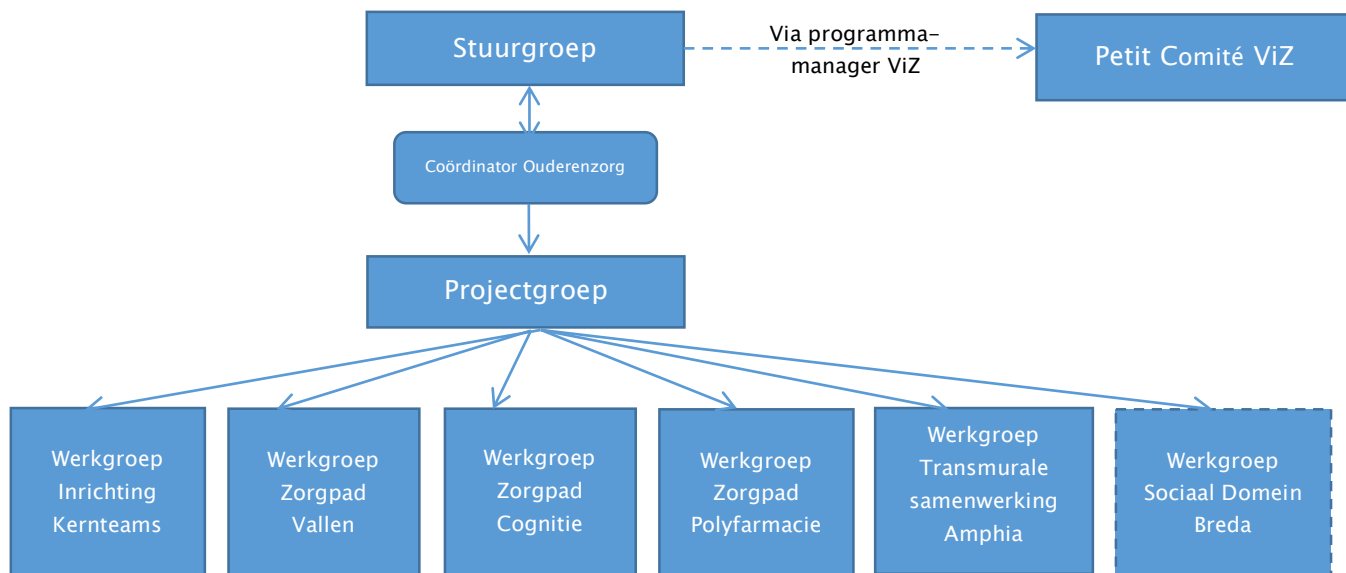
Stuurgroep

Via programma-manager ViZ

Petit Comité ViZ

Coördinator Ouderenzorg

Projectgroep

Werkgroep Inrichting Kernteams

Werkgroep Zorgpad Vallen

Werkgroep Zorgpad Cognitie

Werkgroep Zorgpad Polyfarmacie

Werkgroep Transmurale samenwerking Amphia

Werkgroep Sociaal Domein Breda